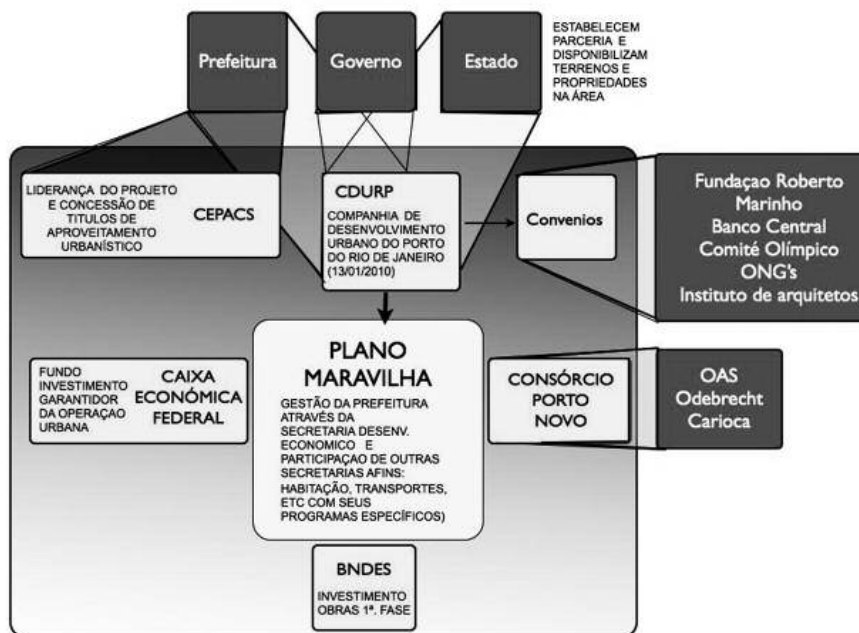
Prefeitura

Governo

Estado

ESTABELECEM PARCERIA E DISPONIBILIZAM TERRENOS E PROPRIEDADES NA ÁREA

LIDERANÇA DO PROJETO E CONCESSÃO DE TITULOS DE APROVEITAMENTO URBANÍSTICO

CEPACS

CDURP

COMPANHIA DE DESENVOLVIMENTO URBANO DO PORTO DO RIO DE JANEIRO (13/01/2010)

Convenios

Fundaçao Roberto Marinho
Banco Central
Comité Olímpico
ONG's
Instituto de arquitetos

FUNDO INVESTIMENTO GARANTIDOR DA OPERAÇÃO URBANA

CAIXA ECONÓMICA FEDERAL

PLANO MARAVILHA

GESTÃO DA PREFEITURA ATRAVÉS DA SECRETARIA DESENV. ECONOMICO E PARTICIPAÇAO DE OUTRAS SECRETARIAS AFINS: HABITAÇÃO, TRANSPORTES, ETC COM SEUS PROGRAMAS ESPECÍFICOS)

CONSÓRCIO PORTO NOVO

OAS
Odebrecht
Carioca

BNDES

INVESTIMENTO OBRAS 1ª. FASE